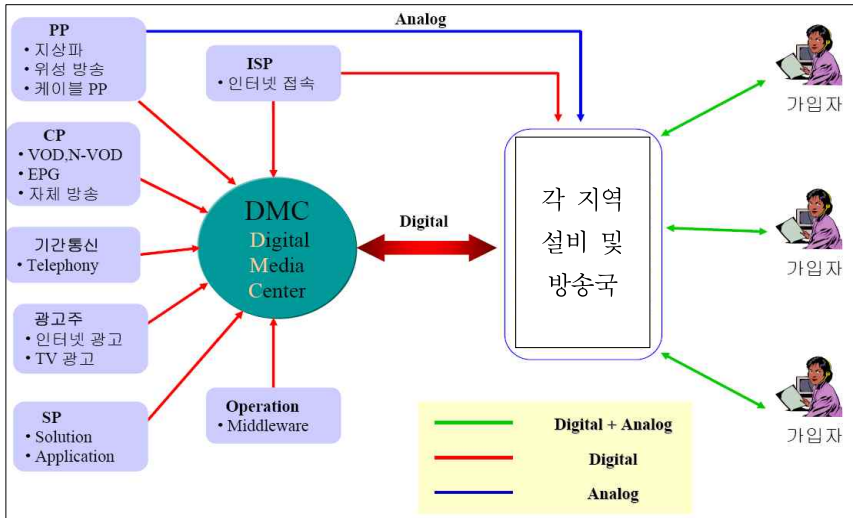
PP
• 지상파
• 위성 방송
• 케이블 PP

Analog

ISP
• 인터넷 접속

CP
• VOD,N-VOD
• EPG
• 자체 방송

기간통신
• Telephony

광고주
• 인터넷 광고
• TV 광고

SP
• Solution
• Application

DMC
Digital
Media
Center

Operation
• Middleware

Digital

각 지역 설비 및 방송국

가입자

가입자

가입자

Digital + Analog

Digital

Analog